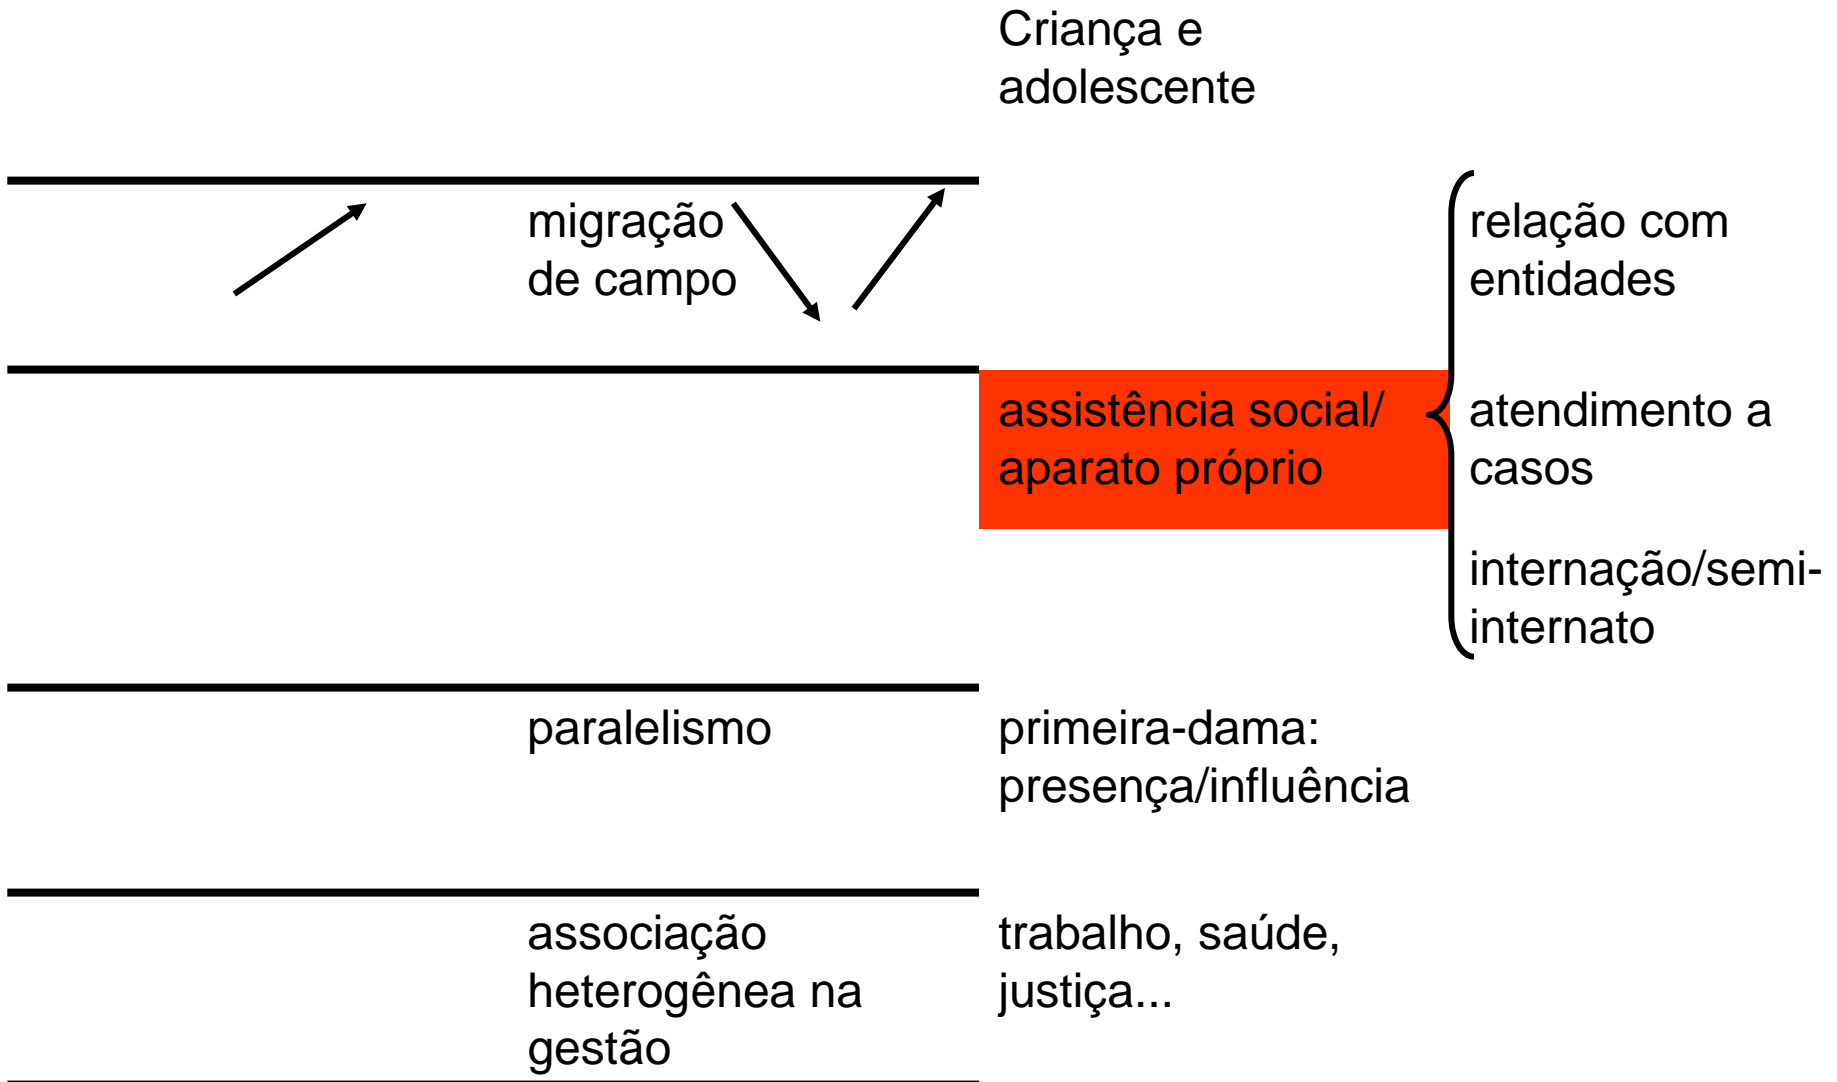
Criança e adolescente

migração de campo

assistência social/ aparato próprio

relação com entidades

atendimento a casos

internação/semi-internato

paralelismo

primeira-dama: presença/influência

associação heterogênea na gestão

trabalho, saúde, justiça...